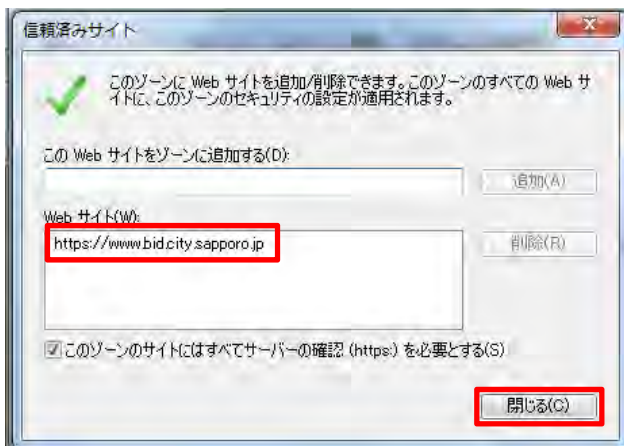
信頼済みサイト

このゾーンに Web サイトを追加/削除できます。このゾーンのすべての Web サイトに、このゾーンのセキュリティの設定が適用されます。

この Web サイトをゾーンに追加する(D):

追加(A)

Web サイト(W):

https://www.bid.city.sapporo.jp

削除(R)

☑このゾーンのサイトにはすべてサーバーの確認 (https:) を必要とする(S)

閉じる(C)